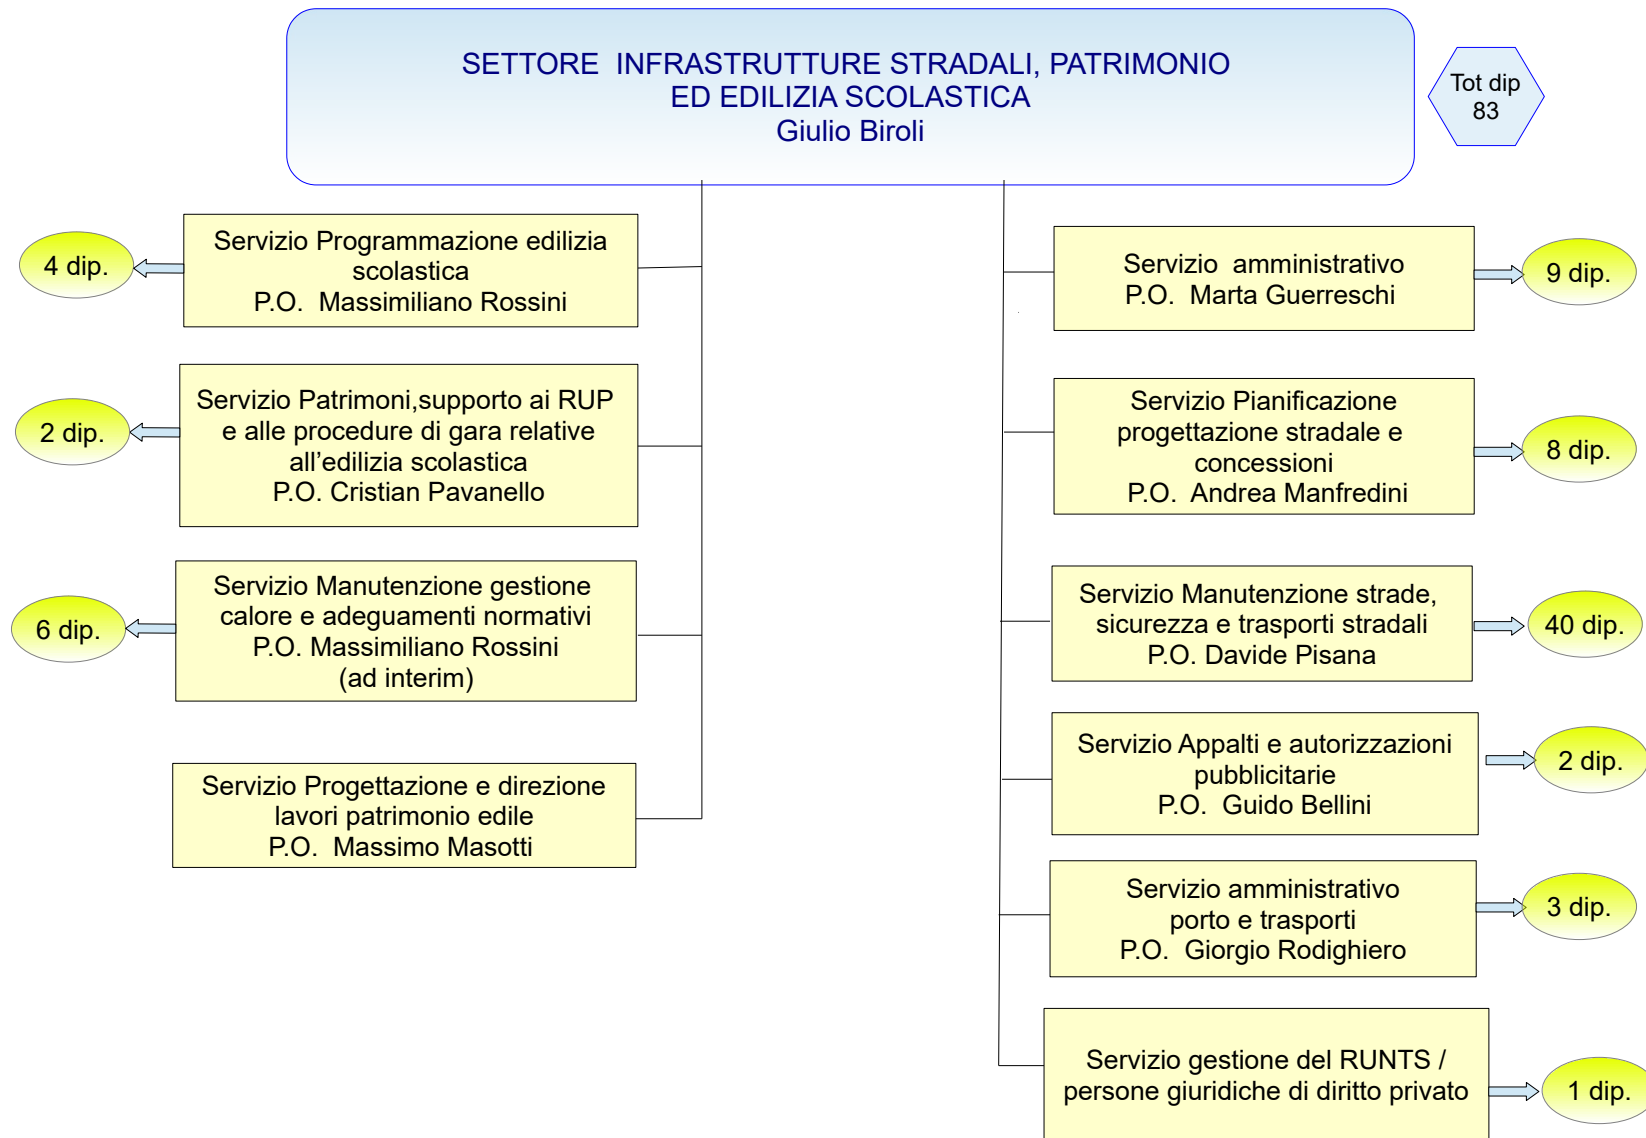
SETTORE INFRASTRUTTURE STRADALI, PATRIMONIO ED EDILIZIA SCOLASTICA
Giulio Biroli

Tot dip 83

4 dip.

Servizio Programmazione edilizia scolastica
P.O. Massimiliano Rossini

2 dip.

Servizio Patrimoni,supporto ai RUP e alle procedure di gara relative all’edilizia scolastica
P.O. Cristian Pavanello

6 dip.

Servizio Manutenzione gestione calore e adeguamenti normativi
P.O. Massimiliano Rossini
(ad interim)

Servizio Progettazione e direzione lavori patrimonio edile
P.O. Massimo Masotti

Servizio amministrativo
P.O. Marta Guerreschi

9 dip.

Servizio Pianificazione progettazione stradale e concessioni
P.O. Andrea Manfredini

8 dip.

Servizio Manutenzione strade, sicurezza e trasporti stradali
P.O. Davide Pisana

40 dip.

Servizio Appalti e autorizzazioni pubblicitarie
P.O. Guido Bellini

2 dip.

Servizio amministrativo porto e trasporti
P.O. Giorgio Rodighiero

3 dip.

Servizio gestione del RUNTS / persone giuridiche di diritto privato

1 dip.